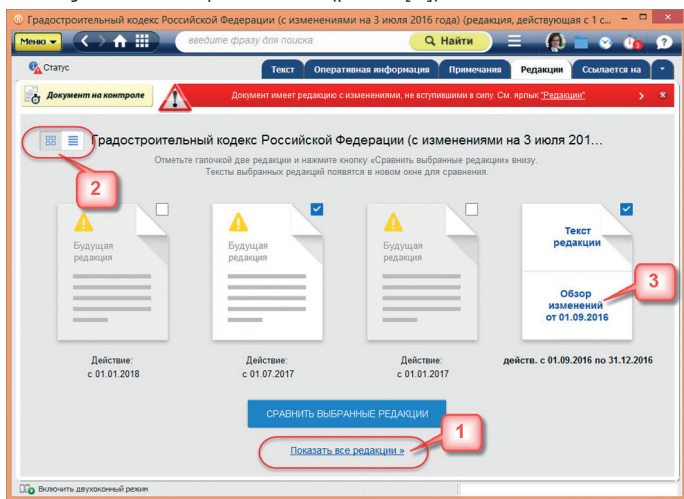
Градостроительный кодекс Российской Федерации (с изменениями на 3 июля 2016 года) (редакция, действующая с 1 с...

Меню

введите фразу для поиска

Найти

3

?

Статус

Текст

Оперативная информация

Примечания

Редакции

Ссылается на

Документ на контроле

Документ имеет редакцию с изменениями, не вступившими в силу. См. ярлык "Редакции"

Градостроительный кодекс Российской Федерации (с изменениями на 3 июля 201...

Отметьте галочкой две редакции и нажмите кнопку «Сравнить выбранные редакции» внизу.
Тексты выбранных редакций появятся в новом окне для сравнения.

2

Будущая редакция

Будущая редакция

Будущая редакция

Текст редакции

3

Обзор изменений от 01.09.2016

Действие:
с 01.01.2018

Действие:
с 01.07.2017

Действие:
с 01.01.2017

действ. с 01.09.2016 по 31.12.2016

СРАВНИТЬ ВЫБРАННЫЕ РЕДАКЦИИ

1

Показать все редакции »

Включить двухоконный режим